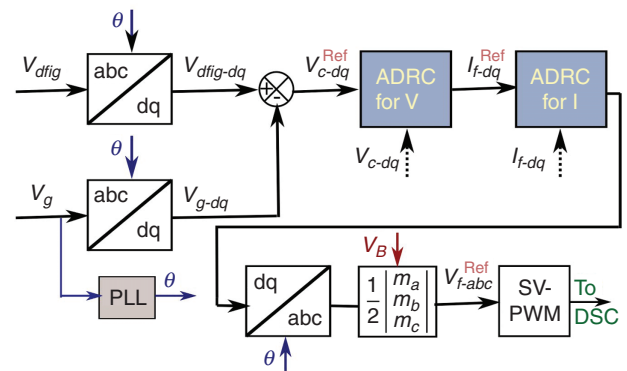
$\theta$

$V_{dfig}$

abc

dq

$V_{dfig\text{-}dq}$

+

-

$V_{c\text{-}dq}^{Ref}$

ADRC for V

$I_{f\text{-}dq}^{Ref}$

ADRC for I

$V_{c\text{-}dq}$

$I_{f\text{-}dq}$

$\theta$

$V_g$

abc

dq

$V_{g\text{-}dq}$

$V_B$

PLL

$\theta$

dq

abc

$\frac{1}{2}\begin{vmatrix} m_a \\ m_b \\ m_c \end{vmatrix}$

$V_{f\text{-}abc}^{Ref}$

SV-PWM

To DSC

$\theta$